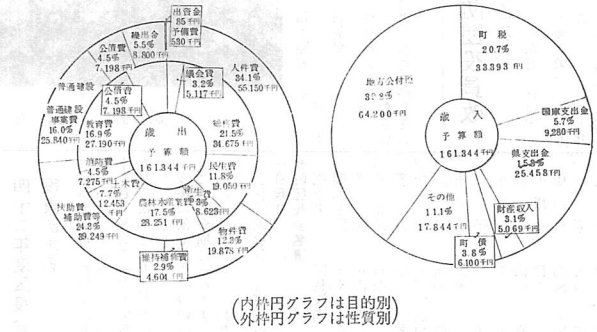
出資金
85千円
予備費
580千円

総出費
5.5%
8,800千円

公債費
4.5%
7,198千円

普通建設

議会費
3.2%
5,117千円

人件費
34.1%
55,150千円

公債費
4.5%
7,198千円

普通建設事業費
16.0%
25,840千円

教育費
16.9%
27,190千円

歳出
予算額
161,344千円

総務費
21.5%
34,675千円

消防費
4.5%
7,275千円

民生費
11.8%
19,050千円

土木費
7.7%
12,453

衛生費
5.3%
8,623千円

扶助費
補助費等
24.8%
39,243千円

農林水産業費
17.5%
28,251千円

物件費
12.3%
19,878千円

維持補修費
2.9%
4,601千円

町税
20.7%
33,393千円

地方交付税
39.8%
64,200千円

歳入
予算額
161,344千円

国庫支出金
5.7%
9,280千円

県支出金
15.8%
25,458千円

その他
11.1%
17,844千円

財産収入
3.1%
5,069千円

町債
3.8%
6,100千円

(内枠円グラフは目的別
外枠円グラフは性質別)